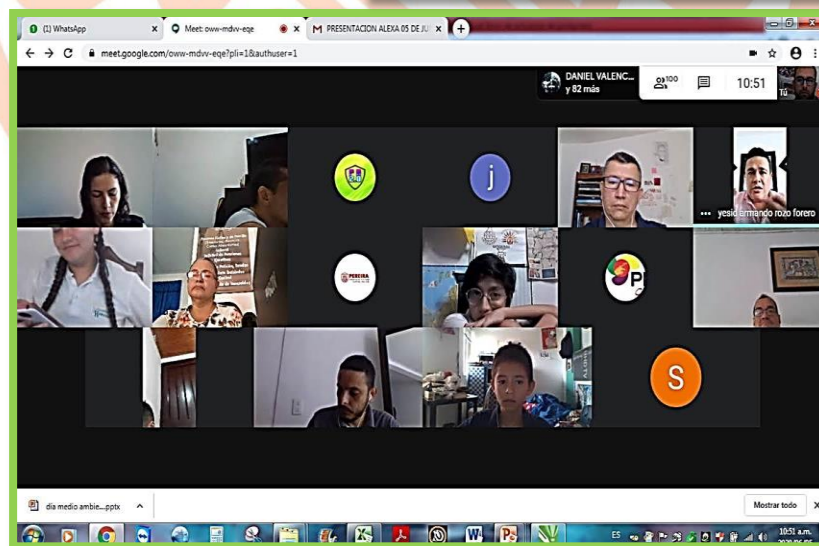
(1) WhatsApp
Meet: oww-mdvv-eqe
PRESENTACION ALEXA 05 DE JU
meet.google.com/oww-mdvv-eqe?pli=1&authuser=1
DANIEL VALENC...
y 82 más
100
10:51
Tú
j
yesid armando rozo forero
PEREIRA
P
S
dia medio ambie....pptx
Mostrar todo
ES
10:51 a.m.